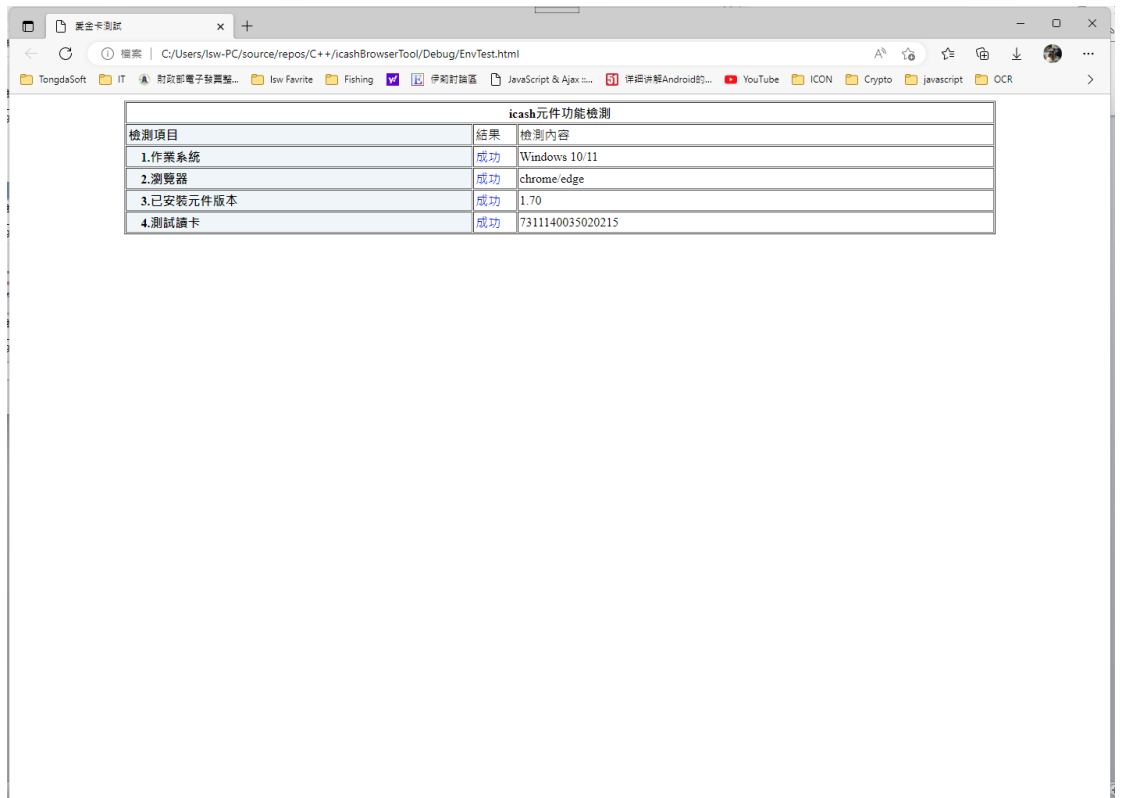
愛金卡測試

檔案 | C:/Users/lsw-PC/source/repos/C++/icashBrowserTool/Debug/EnvTest.html

TongdaSoft IT 財政部電子發票整... lsw Favrite Fishing 伊莉討論區 JavaScript & Ajax :... 详细讲解Android的... YouTube ICON Crypto javascript OCR

| icash元件功能檢測 | | |
|---|---|---|
| 檢測項目 | 結果 | 檢測內容 |
| 1.作業系統 | 成功 | Windows 10/11 |
| 2.瀏覽器 | 成功 | chrome/edge |
| 3.已安裝元件版本 | 成功 | 1.70 |
| 4.測試讀卡 | 成功 | 7311140035020215 |